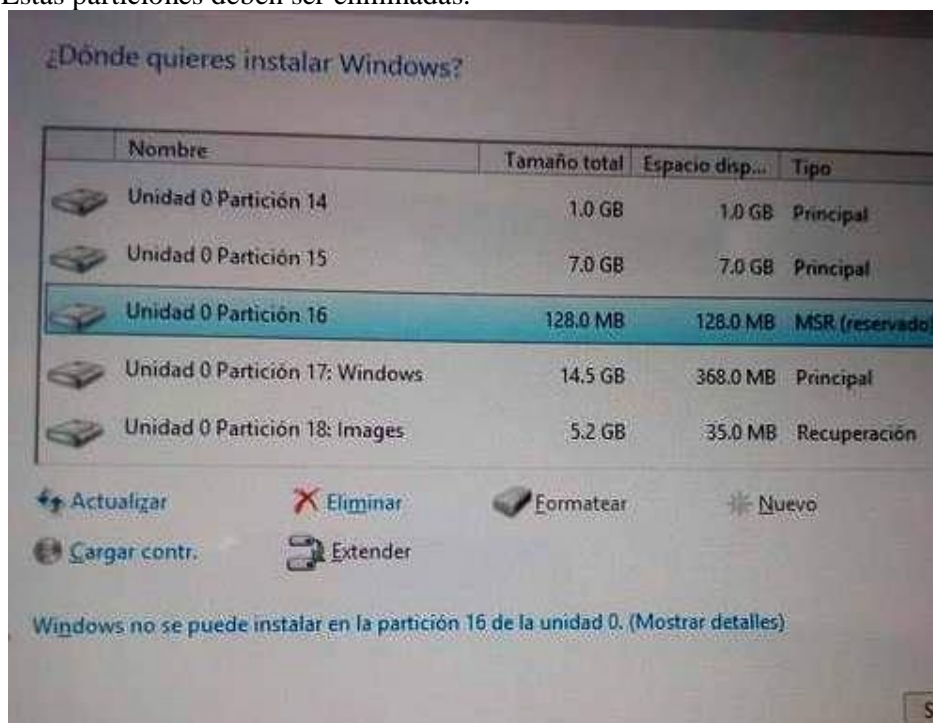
Estas particiones deben ser eliminadas.

¿Dónde quieres instalar Windows?

| | Nombre | Tamaño total | Espacio disp... | Tipo |
|---|---|---|---|---|
| | Unidad 0 Partición 14 | 1.0 GB | 1.0 GB | Principal |
| | Unidad 0 Partición 15 | 7.0 GB | 7.0 GB | Principal |
| | Unidad 0 Partición 16 | 128.0 MB | 128.0 MB | MSR (reservado) |
| | Unidad 0 Partición 17: Windows | 14.5 GB | 368.0 MB | Principal |
| | Unidad 0 Partición 18: Images | 5.2 GB | 35.0 MB | Recuperación |

Actualizar
Eliminar
Formatear
Nuevo
Cargar contr.
Extender

Windows no se puede instalar en la partición 16 de la unidad 0. (Mostrar detalles)

S